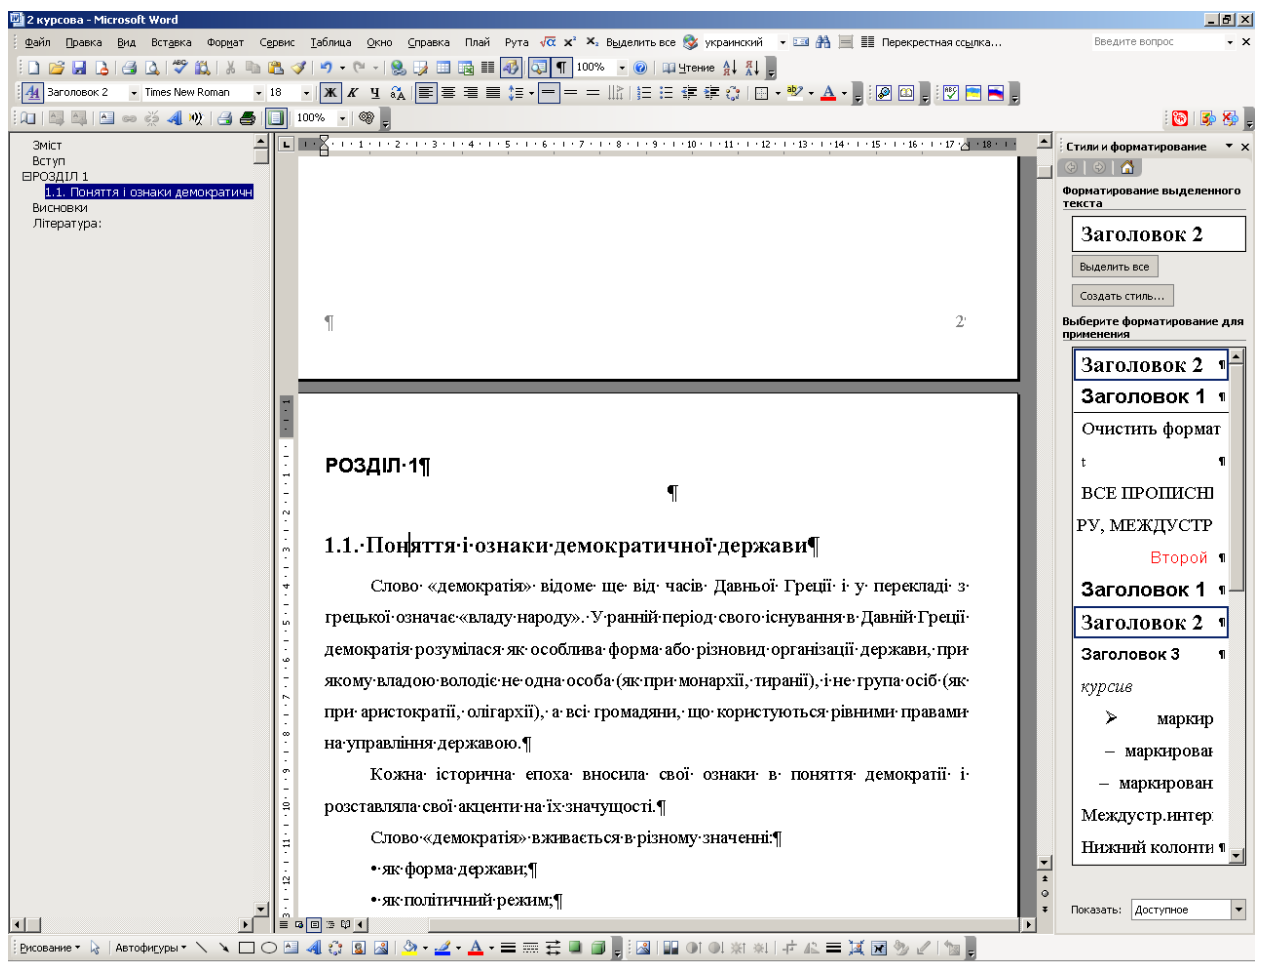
2 курсова - Microsoft Word

Файл Правка Вид Вставка Формат Сервис Таблица Окно Справка Плай Рута Выделить все украинский Перекрестная ссылка... Введите вопрос

100% Чтение

Заголовок 2 Times New Roman 18

100%

Зміст
Вступ
⊟РОЗДІЛ 1
1.1. Поняття і ознаки демократичн
Висновки
Література:

¶ 2

РОЗДІЛ·1¶

¶

1.1.·Поняття·і·ознаки·демократичної·держави¶

Слово·«демократія»·відоме·ще·від·часів·Давньої·Греції·і·у·перекладі·з·грецької·означає·«владу·народу».·У·ранній·період·свого·існування·в·Давній·Греції·демократія·розумілася·як·особлива·форма·або·різновид·організації·держави,·при·якому·владою·володіє·не·одна·особа·(як·при·монархії,·тиранії),·і·не·група·осіб·(як·при·аристократії,·олігархії),·а·всі·громадяни,·що·користуються·рівними·правами·на·управління·державою.¶

Кожна·історична·епоха·вносила·свої·ознаки·в·поняття·демократії·і·розставляла·свої·акценти·на·їх·значущості.¶

Слово·«демократія»·вживається·в·різному·значенні:¶

•·як·форма·держави;¶

•·як·політичний·режим;¶

Стили и форматирование
Форматирование выделенного текста
Заголовок 2
Выделить все
Создать стиль...
Выберите форматирование для применения
Заголовок 2
Заголовок 1
Очистить формат
t
ВСЕ ПРОПИСНІ
РУ, МЕЖДУСТР
Второй
Заголовок 1
Заголовок 2
Заголовок 3
курсив
маркир
маркирован
маркирован
Междустр.интер
Нижний колонти
Показать: Доступное

Рисование Автофигуры